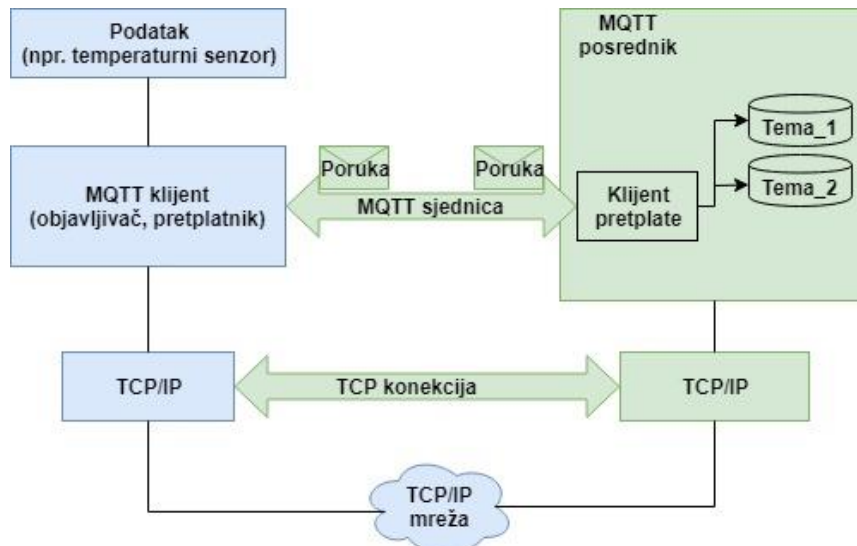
Podatak
(npr. temperaturni senzor)

MQTT
posrednik

Tema_1

Poruka

Poruka

Tema_2

MQTT klijent
(objavljivač, pretplatnik)

MQTT sjednica

Klijent
pretplate

TCP/IP

TCP konekcija

TCP/IP

TCP/IP
mreža